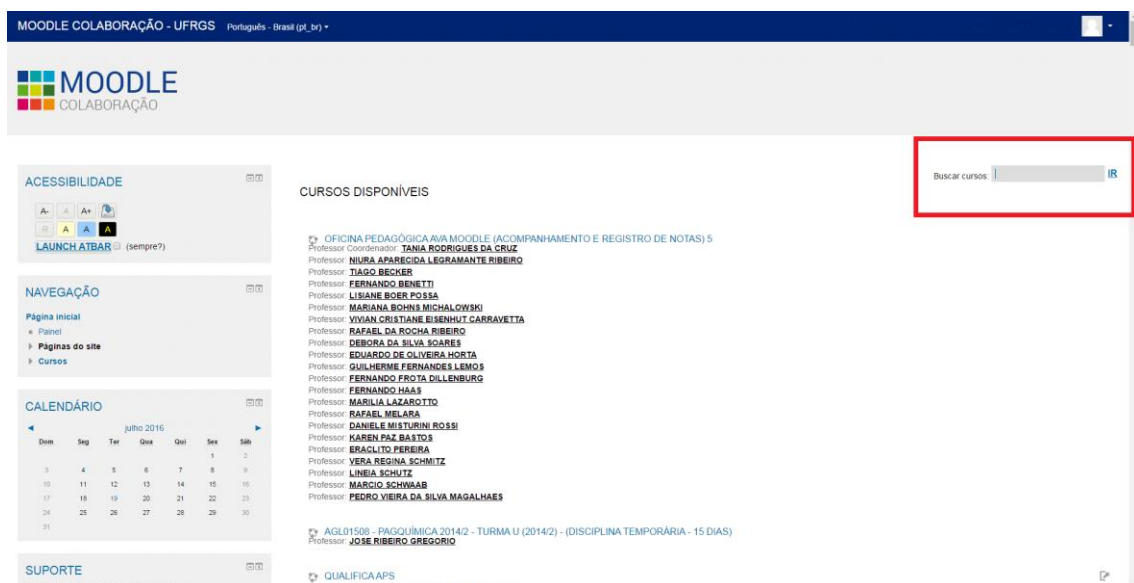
MOODLE COLABORAÇÃO - UFRGS Português - Brasil (pt_br)

MOODLE
COLABORAÇÃO

ACESSIBILIDADE

A- A A+

R A A A

LAUNCH ATBAR (sempre?)

NAVEGAÇÃO

Página inicial
Painel
Páginas do site
Cursos

CALENDÁRIO

julho 2016

| Dom | Seg | Ter | Qua | Qui | Sex | Sáb |
|---|---|---|---|---|---|---|
| | | | | | 1 | 2 |
| 3 | 4 | 5 | 6 | 7 | 8 | 9 |
| 10 | 11 | 12 | 13 | 14 | 15 | 16 |
| 17 | 18 | 19 | 20 | 21 | 22 | 23 |
| 24 | 25 | 26 | 27 | 28 | 29 | 30 |
| 31 | | | | | | |

SUPORTE

CURSOS DISPONÍVEIS

Buscar cursos: IR

OFICINA PEDAGÓGICA AVA MOODLE (ACOMPANHAMENTO E REGISTRO DE NOTAS) 5
Professor Coordenador: TANIA RODRIGUES DA CRUZ
Professor: NIURA APARECIDA LEGRAMANTE RIBEIRO
Professor: TIAGO BECKER
Professor: FERNANDO BENETTI
Professor: LISIANE BOER POSSA
Professor: MARIANA BOHNS MICHALOWSKI
Professor: VIVIAN CRISTIANE EISENHUT CARRAVETTA
Professor: RAFAEL DA ROCHA RIBEIRO
Professor: DEBORA DA SILVA SOARES
Professor: EDUARDO DE OLIVEIRA HORTA
Professor: GUILHERME FERNANDES LEMOS
Professor: FERNANDO FROTA DILLENBURG
Professor: FERNANDO HAAS
Professor: MARILIA LAZAROTTO
Professor: RAFAEL MELARA
Professor: DANIELE MISTURINI ROSSI
Professor: KAREN PAZ BASTOS
Professor: ERACLITO PEREIRA
Professor: VERA REGINA SCHMITZ
Professor: LINEIA SCHUTZ
Professor: MARCIO SCHWAAB
Professor: PEDRO VIEIRA DA SILVA MAGALHAES

AGL01508 - PAGQUÍMICA 2014/2 - TURMA U (2014/2) - (DISCIPLINA TEMPORÁRIA - 15 DIAS)
Professor: JOSE RIBEIRO GREGORIO

QUALIFICA APS